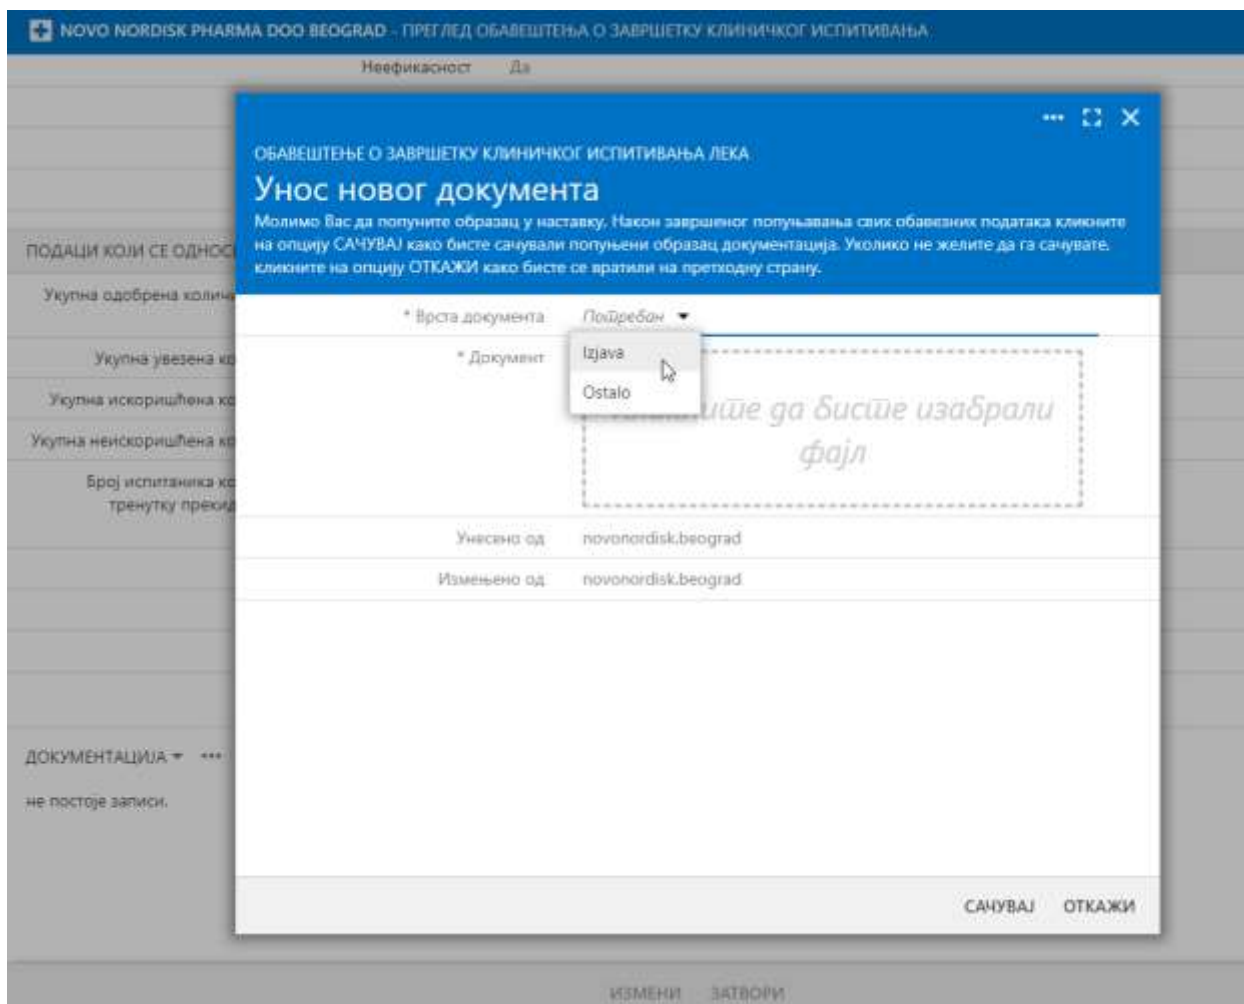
NOVO NORDISK PHARMA DOO BEOGRAD - ПРЕГЛЕД ОБАВЕШТЕЊА О ЗАВРШЕТКУ КЛИНИЧКОГ ИСПИТИВАЊА

Неефикасност Да

ПОДАЦИ КОЈИ СЕ ОДНОС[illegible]

Укупна одобрена колич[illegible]

Укупна увезена ко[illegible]

Укупна искоришћена ко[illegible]

Укупна неискоришћена ко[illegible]

Број испитаника ко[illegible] тренутку прекид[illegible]

ДОКУМЕНТАЦИЈА ▾ •••

не постоје записи.

••• ⛶ ✕

ОБАВЕШТЕЊЕ О ЗАВРШЕТКУ КЛИНИЧКОГ ИСПИТИВАЊА ЛЕКА

Унос новог документа

Молимо Вас да попуните образац у наставку. Након завршеног попуњавања свих обавезних података кликните на опцију САЧУВАЈ како бисте сачували попуњени образац документација. Уколико не желите да га сачувате, кликните на опцију ОТКАЖИ како бисте се вратили на претходну страну.

* Врста документа Потребан ▾

* Документ

Izjava

Ostalo

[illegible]ите да бисте изабрали фајл

Унесено од novonordisk.beograd

Измењено од novonordisk.beograd

САЧУВАЈ ОТКАЖИ

ИЗМЕНИ ЗАТВОРИ